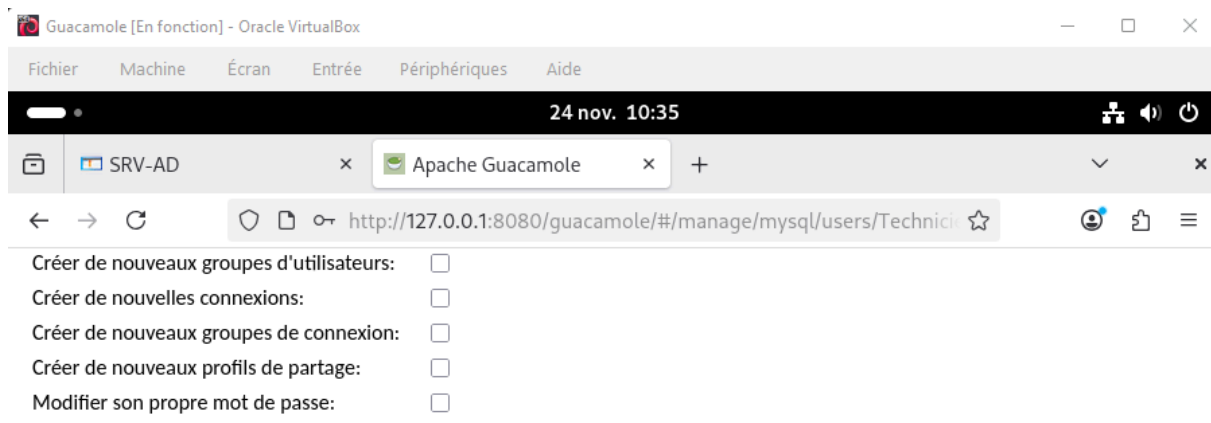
Guacamole [En fonction] - Oracle VirtualBox

Fichier Machine Écran Entrée Périphériques Aide

24 nov. 10:35

SRV-AD ×
Apache Guacamole ×
+

http://127.0.0.1:8080/guacamole/#/manage/mysql/users/Technic

Créer de nouveaux groupes d'utilisateurs:
Créer de nouvelles connexions:
Créer de nouveaux groupes de connexion:
Créer de nouveaux profils de partage:
Modifier son propre mot de passe: